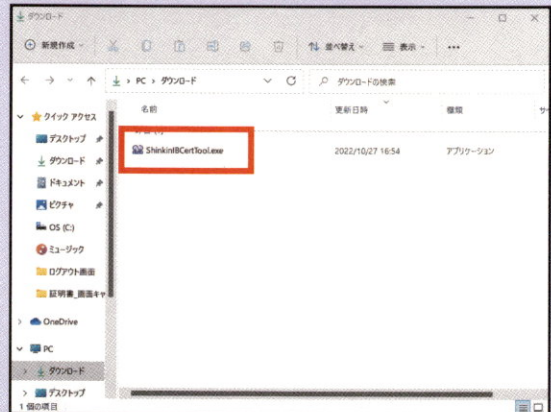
ダウンロード

新規作成

並べ替え

表示

...

PC > ダウンロード

ダウンロードの検索

名前

更新日時

種類

サ

ShinkinIBCertTool.exe

2022/10/27 16:54

アプリケーション

クイック アクセス

デスクトップ

ダウンロード

ドキュメント

ピクチャ

OS (C:)

ミュージック

ログアウト画面

証明書_画面キャ

OneDrive

PC

ダウンロード

デスクトップ

1 個の項目